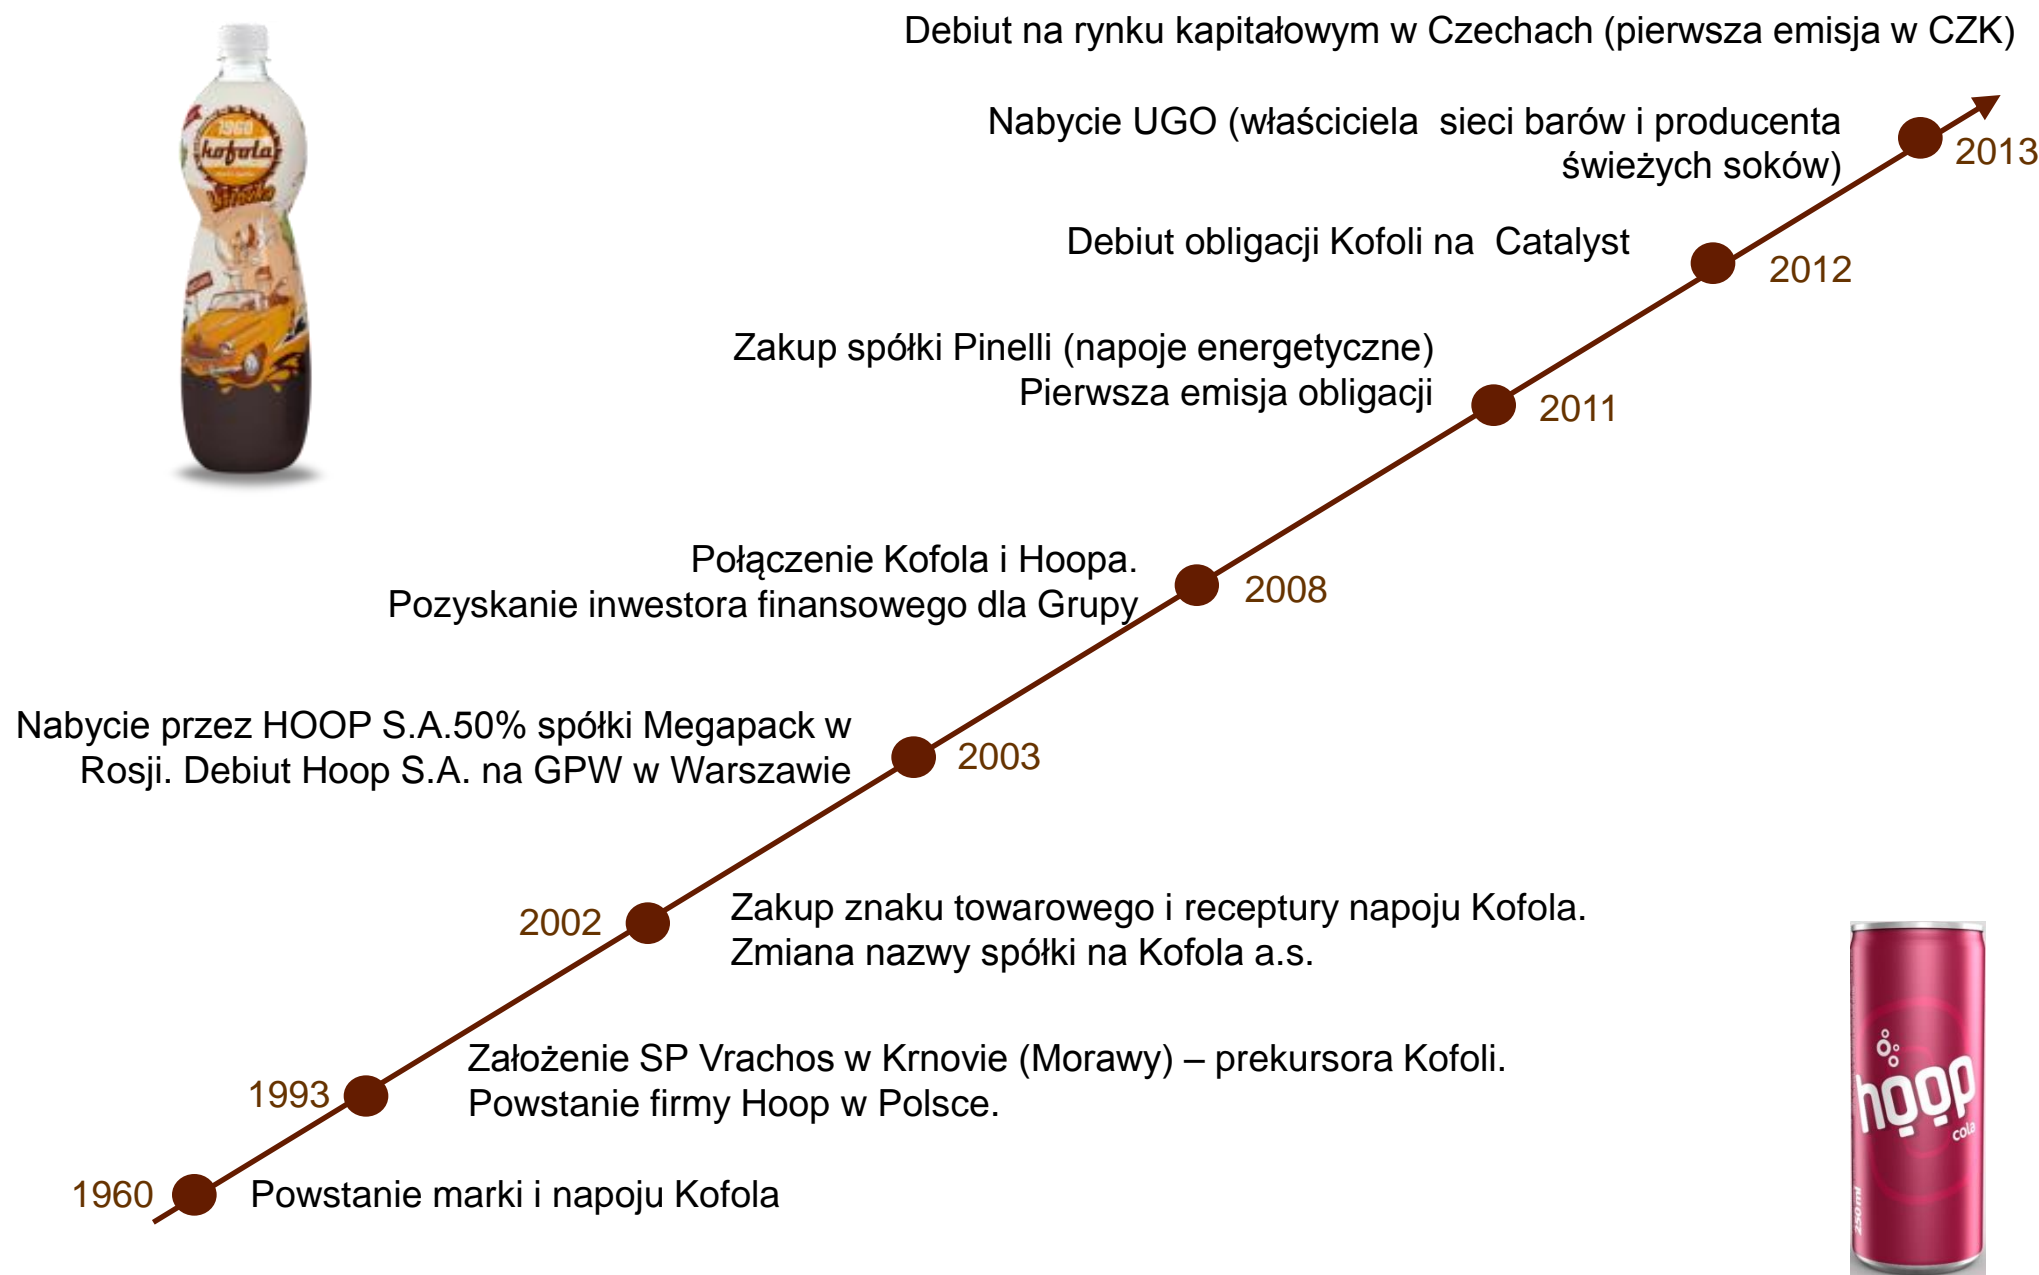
Debiut na rynku kapitałowym w Czechach (pierwsza emisja w CZK)

Nabycie UGO (właściciela sieci barów i producenta świeżych soków)

2013

Debiut obligacji Kofoli na Catalyst

2012

Zakup spółki Pinelli (napoje energetyczne)
Pierwsza emisja obligacji

2011

Połączenie Kofola i Hoopa.
Pozyskanie inwestora finansowego dla Grupy

2008

Nabycie przez HOOP S.A.50% spółki Megapack w Rosji. Debiut Hoop S.A. na GPW w Warszawie

2003

2002

Zakup znaku towarowego i receptury napoju Kofola.
Zmiana nazwy spółki na Kofola a.s.

1993

Założenie SP Vrachos w Krnovie (Morawy) – prekursora Kofoli.
Powstanie firmy Hoop w Polsce.

1960

Powstanie marki i napoju Kofola

1960 kofola

hoop cola